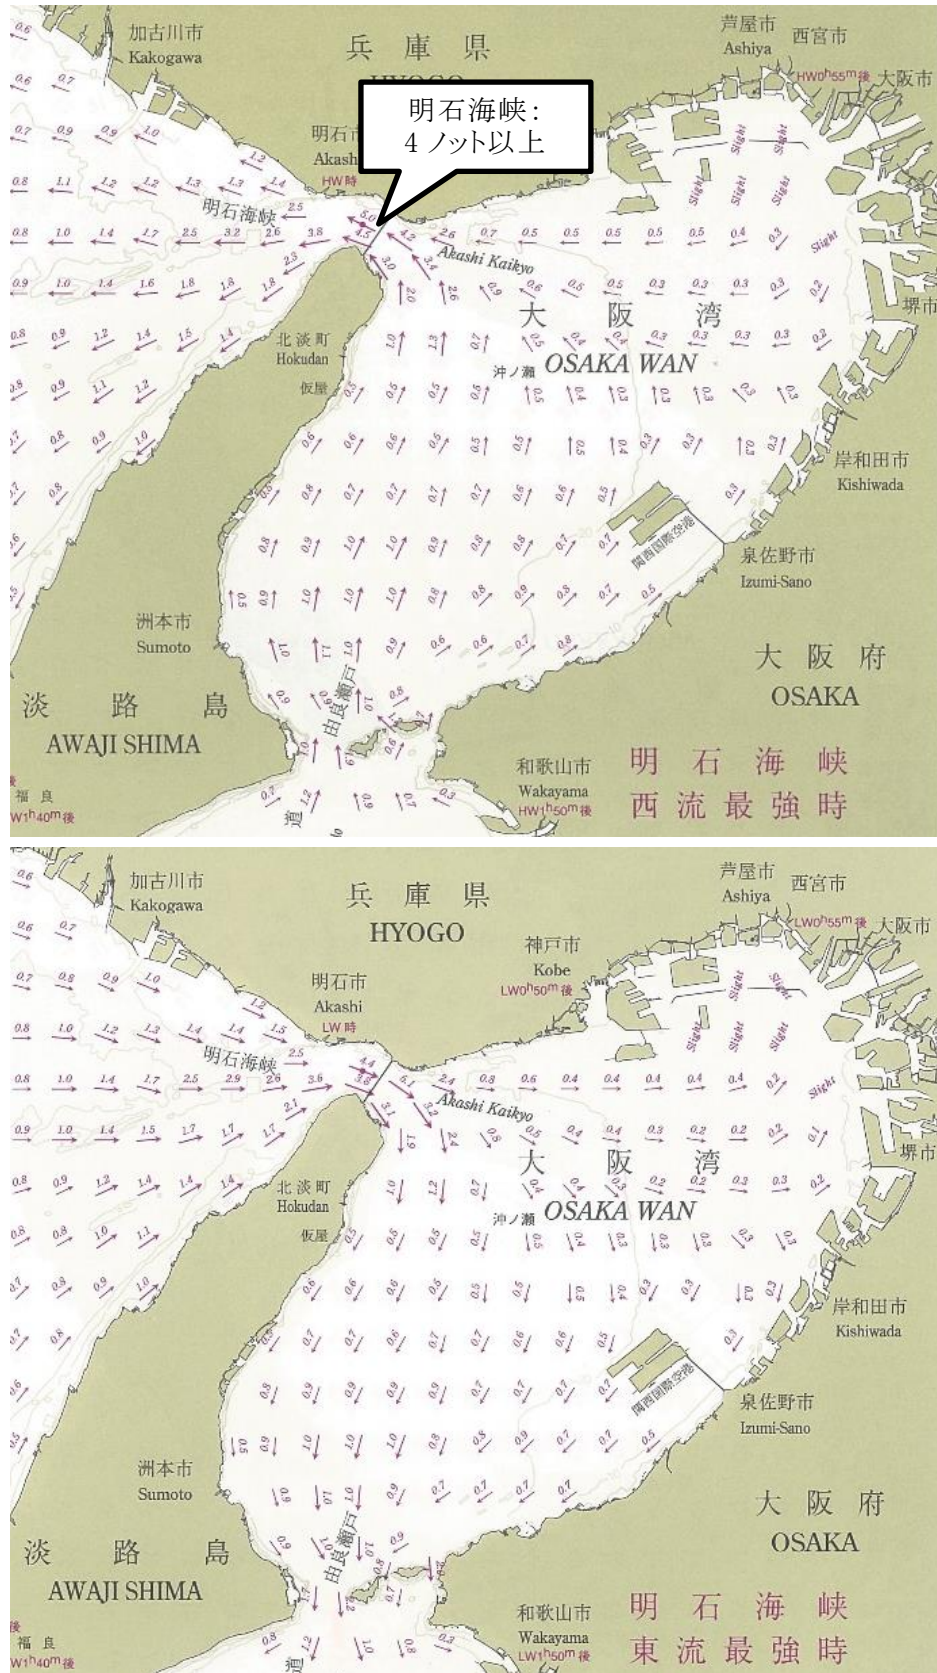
加古川市
Kakogawa

兵 庫 県
HYOGO

芦屋市
Ashiya

西宮市

$HW0^h55^m$後

大阪市

明石海峡：
4 ノット以上

明石市
Akashi
HW時

明石海峡

Akashi Kaikyo

大 阪 湾
OSAKA WAN

北淡町
Hokudan

仮屋

沖ノ瀬

堺市

岸和田市
Kishiwada

関西国際空港

泉佐野市
Izumi-Sano

洲本市
Sumoto

由良瀬戸

大 阪 府
OSAKA

淡 路 島
AWAJI SHIMA

和歌山市
Wakayama
$HW1^h50^m$後

福良
$W1^h40^m$後

明 石 海 峡
西 流 最 強 時

加古川市
Kakogawa

兵 庫 県
HYOGO

芦屋市
Ashiya

西宮市

$LW0^h55^m$後

大阪市

神戸市
Kobe
$LW0^h50^m$後

明石市
Akashi
LW時

明石海峡

Akashi Kaikyo

大 阪 湾
OSAKA WAN

北淡町
Hokudan

仮屋

沖ノ瀬

堺市

岸和田市
Kishiwada

関西国際空港

泉佐野市
Izumi-Sano

洲本市
Sumoto

由良瀬戸

大 阪 府
OSAKA

淡 路 島
AWAJI SHIMA

和歌山市
Wakayama
$LW1^h50^m$後

福良
$W1^h40^m$後

明 石 海 峡
東 流 最 強 時